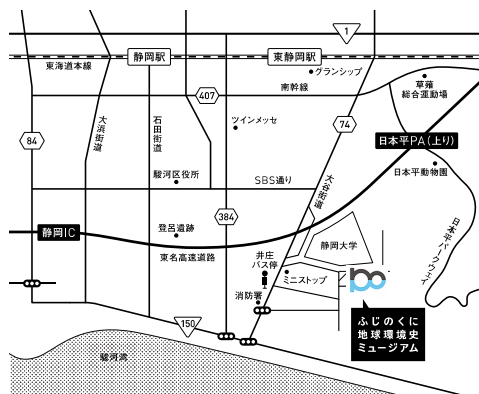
1
静岡駅
東静岡駅
東海道本線
グランシップ
草薙
総合運動場
407
南幹線
84
大浜街道
石田街道
ツインメッセ
74
日本平PA（上り）
駿河区役所
SBS通り
大谷街道
日本平動物園
384
日本平パークウェイ
静岡IC
登呂遺跡
静岡大学
東名高速道路
井庄
バス停
ミニストップ
消防署
150
ふじのくに
地球環境史
ミュージアム
駿河湾